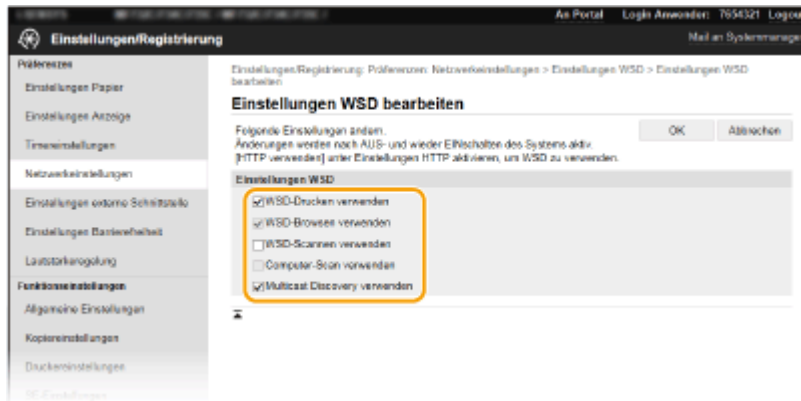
An Portal Login Anwender: 7654321 Logout

Einstellungen/Registrierung

Mail an Systemmanager

Präferenzen

Einstellungen Papier

Einstellungen Anzeige

Timereinstellungen

Netzwerkeinstellungen

Einstellungen externe Schnittstelle

Einstellungen Barrierefreiheit

Lautstärkeregelung

Funktionseinstellungen

Allgemeine Einstellungen

Kopiereinstellungen

Druckereinstellungen

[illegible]

Einstellungen/Registrierung: Präferenzen: Netzwerkeinstellungen > Einstellungen WSD > Einstellungen WSD bearbeiten

Einstellungen WSD bearbeiten

Folgende Einstellungen ändern.
Änderungen werden nach AUS- und wieder EINschalten des Systems aktiv.
[HTTP verwenden] unter Einstellungen HTTP aktivieren, um WSD zu verwenden.

OK

Abbrechen

Einstellungen WSD

WSD-Drucken verwenden

WSD-Browsen verwenden

WSD-Scannen verwenden

Computer-Scan verwenden

Multicast Discovery verwenden